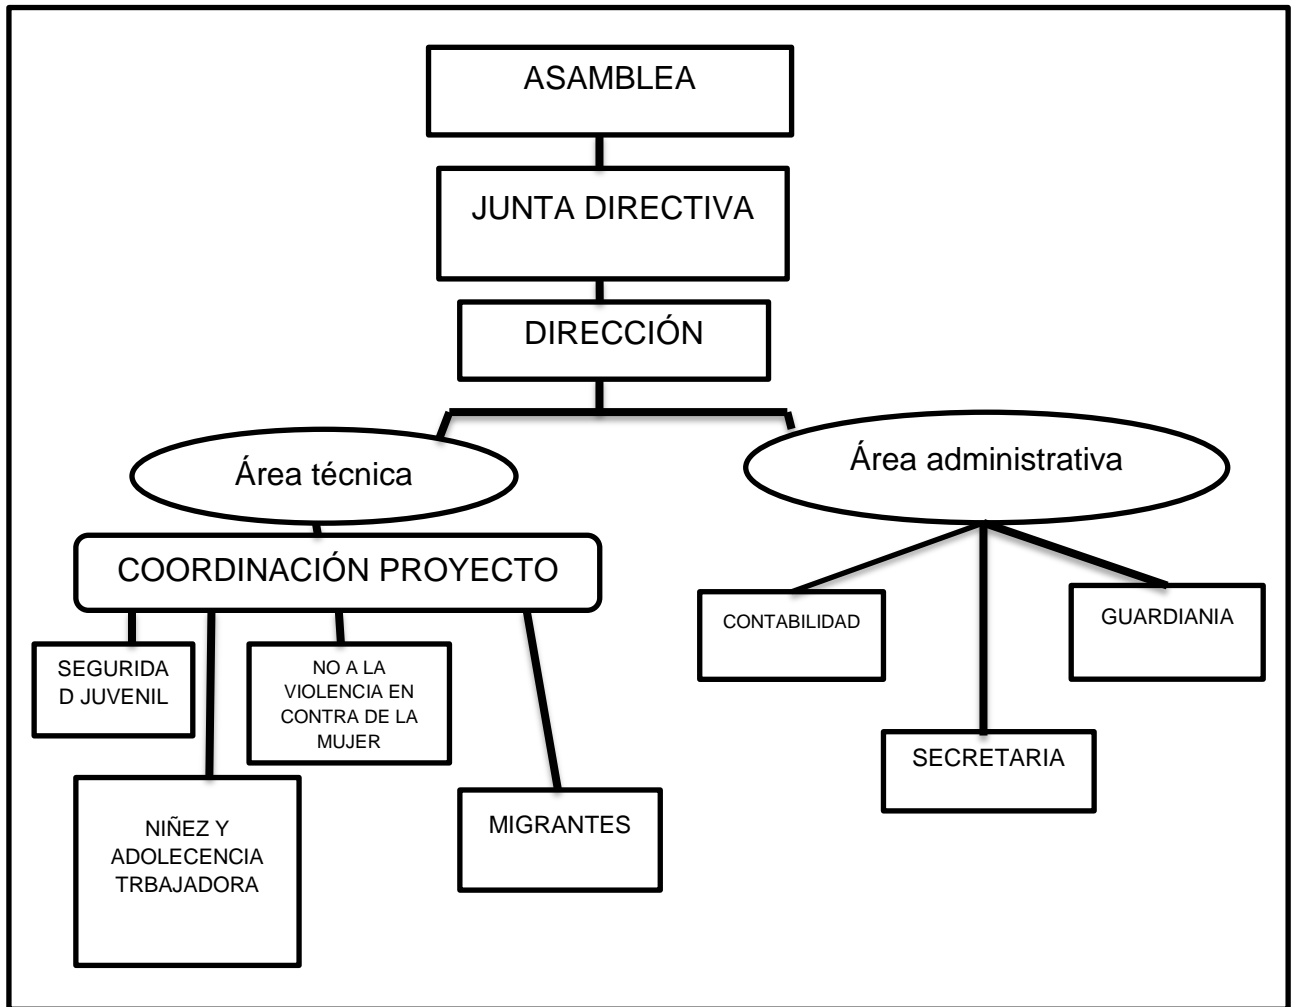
ASAMBLEA

JUNTA DIRECTIVA

DIRECCIÓN

Área técnica

Área administrativa

COORDINACIÓN PROYECTO

SEGURIDA D JUVENIL

NO A LA VIOLENCIA EN CONTRA DE LA MUJER

NIÑEZ Y ADOLECENCIA TRBAJADORA

MIGRANTES

CONTABILIDAD

GUARDIANIA

SECRETARIA